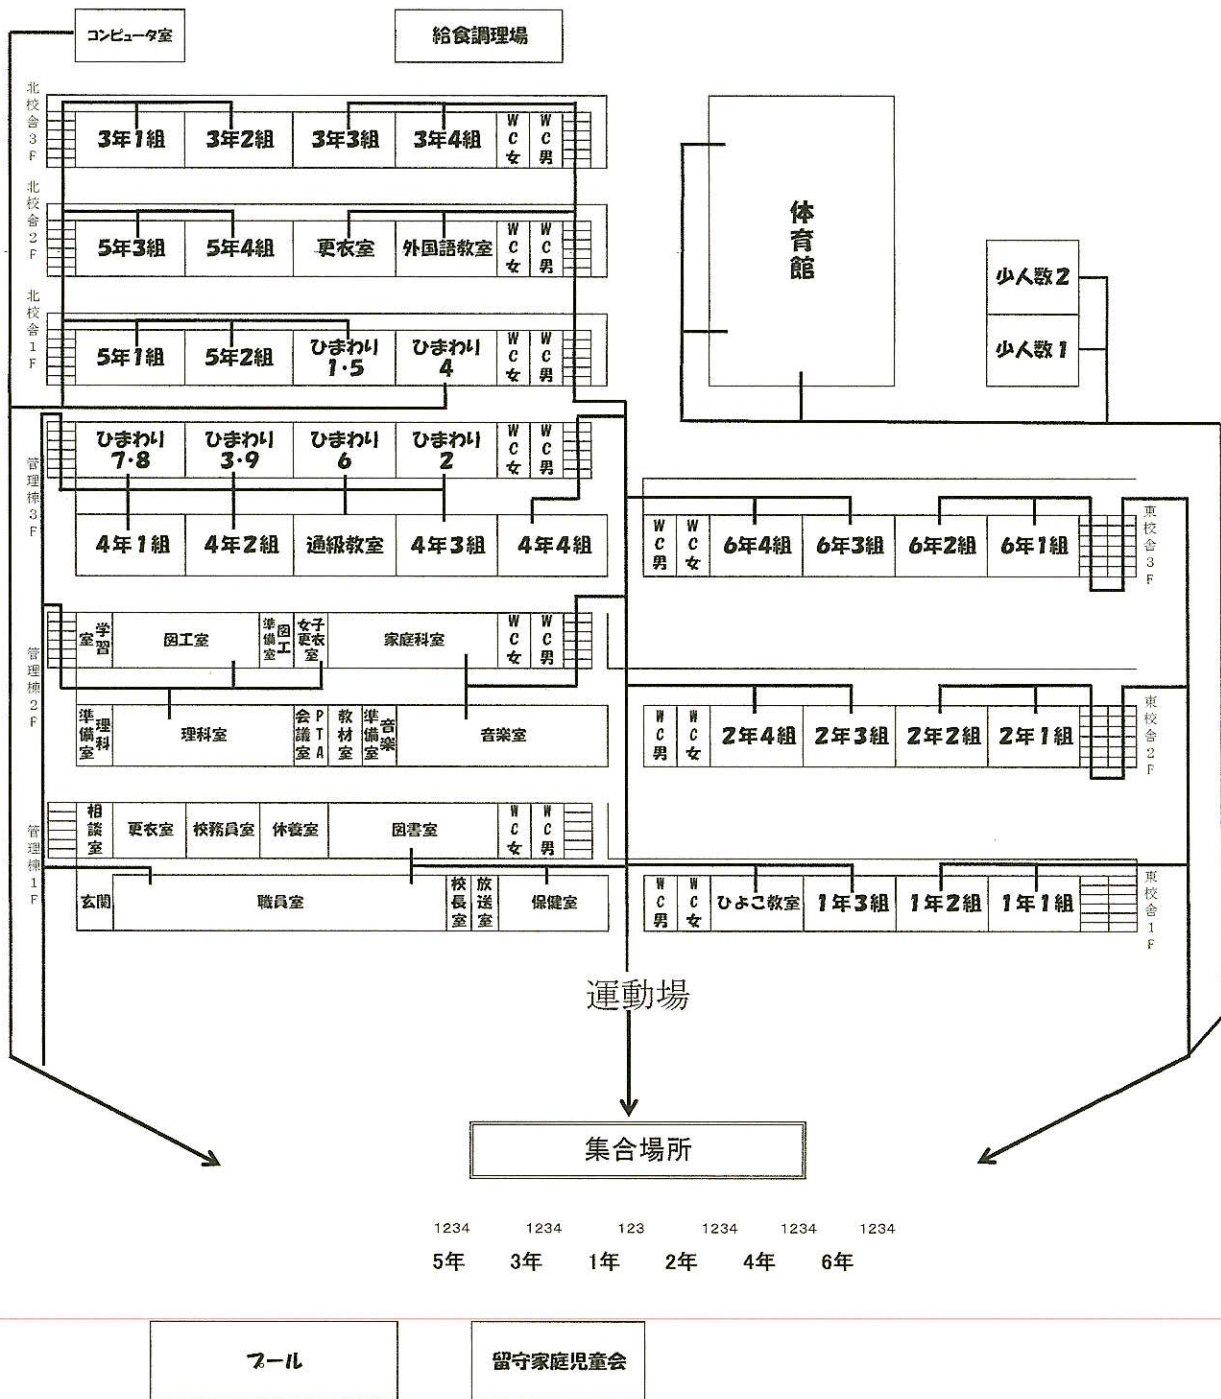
コンピュータ室

給食調理場

北校舎3F

3年1組
3年2組
3年3組
3年4組
WC女
WC男

北校舎2F

5年3組
5年4組
更衣室
外国語教室
WC女
WC男

体育館

少人数2

少人数1

北校舎1F

5年1組
5年2組
ひまわり 1·5
ひまわり 4
WC女
WC男

管理棟3F

ひまわり 7·8
ひまわり 3·9
ひまわり 6
ひまわり 2
WC女
WC男

4年1組
4年2組
通級教室
4年3組
4年4組

WC男
WC女
6年4組
6年3組
6年2組
6年1組

東校舎3F

管理棟2F

学習室
図工室
図工準備室
女子更衣室
家庭科室
WC女
WC男

理科準備室
理科室
PTA会議室
教材室
音楽準備室
音楽室

WC男
WC女
2年4組
2年3組
2年2組
2年1組

東校舎2F

管理棟1F

相談室
更衣室
校務員室
休養室
図書室
WC女
WC男

玄関
職員室
校長室
放送室
保健室

WC男
WC女
ひよこ教室
1年3組
1年2組
1年1組

東校舎1F

運動場

集合場所

| 1234 | 1234 | 123 | 1234 | 1234 | 1234 |
|---|---|---|---|---|---|
| 5年 | 3年 | 1年 | 2年 | 4年 | 6年 |

プール

留守家庭児童会